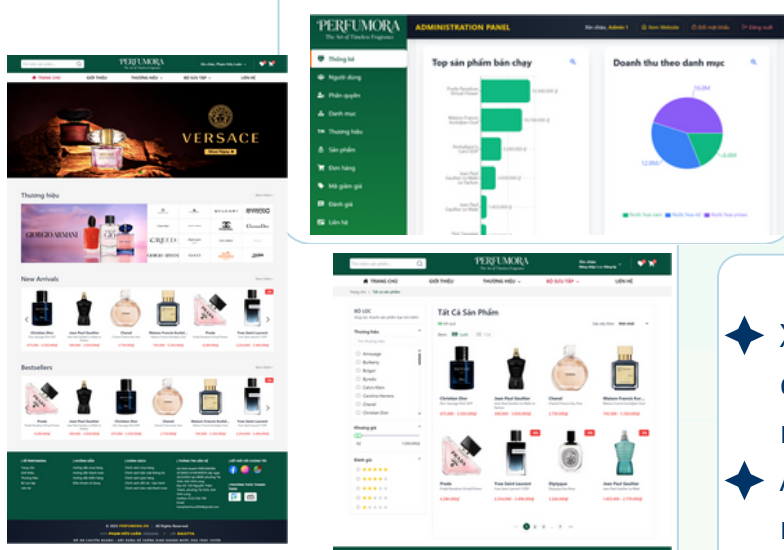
PERFUMORA
The Art of Timeless Fragrance
ADMINISTRATION PANEL
Xin chào, Admin 1
Xem Website
Giỏ mật khẩu
Đăng xuất
Thống kê
Người dùng
Phân quyền
Danh mục
Thương hiệu
Sản phẩm
Đơn hàng
Mã giảm giá
Đánh giá
Liên hệ
Top sản phẩm bán chạy
Doanh thu theo danh mục
16.8M
12.8M
6.0M

PERFUMORA
The Art of Timeless Fragrance
TRANG CHỦ
GIỚI THIỆU
THƯƠNG HIỆU
BỘ SƯU TẬP
LIÊN HỆ
VERSACE
Thương hiệu
GIORGIO ARMANI
BVLGARI
CREED
New Arrivals
Christian Dior
Jean Paul Gaultier
Chanel
Maison Francis Kurkd...
Prada
Yves Saint Laurent
Bestsellers
Prada
Jean Paul Gaultier
Christian Dior
Chanel
Maison Francis Kurkd...
Yves Saint Laurent

PERFUMORA
The Art of Timeless Fragrance
TRANG CHỦ
GIỚI THIỆU
THƯƠNG HIỆU
BỘ SƯU TẬP
LIÊN HỆ
Tất Cả Sản Phẩm
BỘ LỌC
Thương hiệu
Armaggo
Burberry
Bvlgari
Byredo
Calvin Klein
Carolina Herrera
Chanel
Christian Dior
Khoảng giá
Đánh giá
Christian Dior
Jean Paul Gaultier
Chanel
Maison Francis Kur...
Prada
Yves Saint Laurent
Diptyque
Jean Paul Gaultier
X
C
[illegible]
A
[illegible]